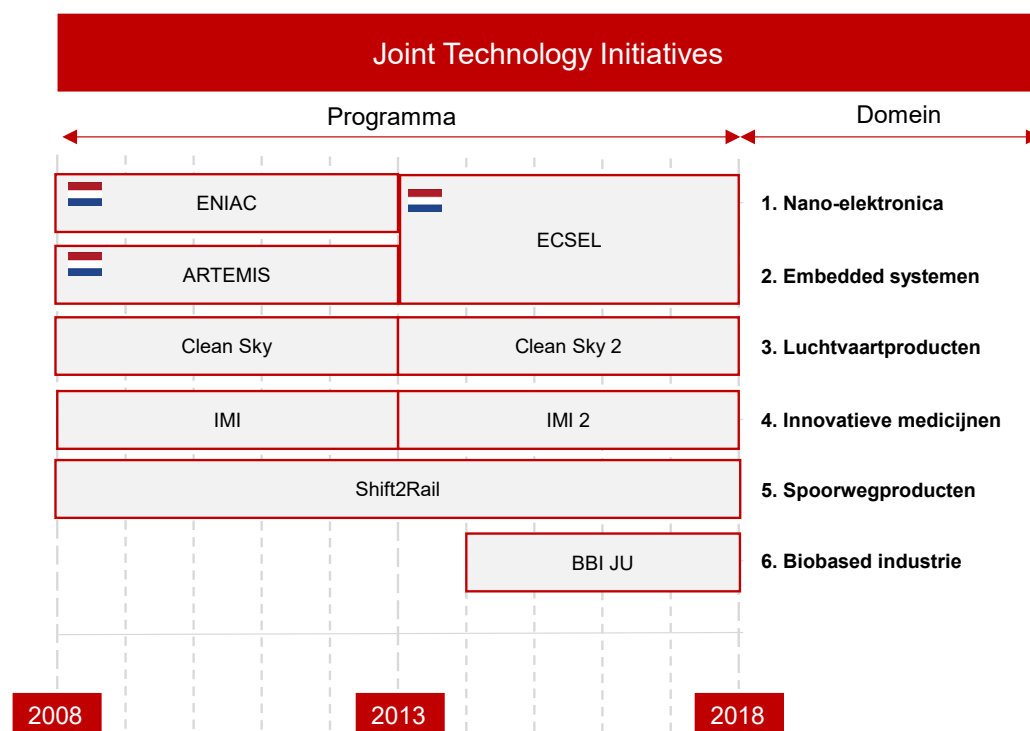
Joint Technology Initiatives

Programma

Domein

ENIAC

ECSEL

1. Nano-elektronica

ARTEMIS

2. Embedded systemen

Clean Sky

Clean Sky 2

3. Luchtvaartproducten

IMI

IMI 2

4. Innovatieve medicijnen

Shift2Rail

5. Spoorwegproducten

BBI JU

6. Biobased industrie

2008

2013

2018